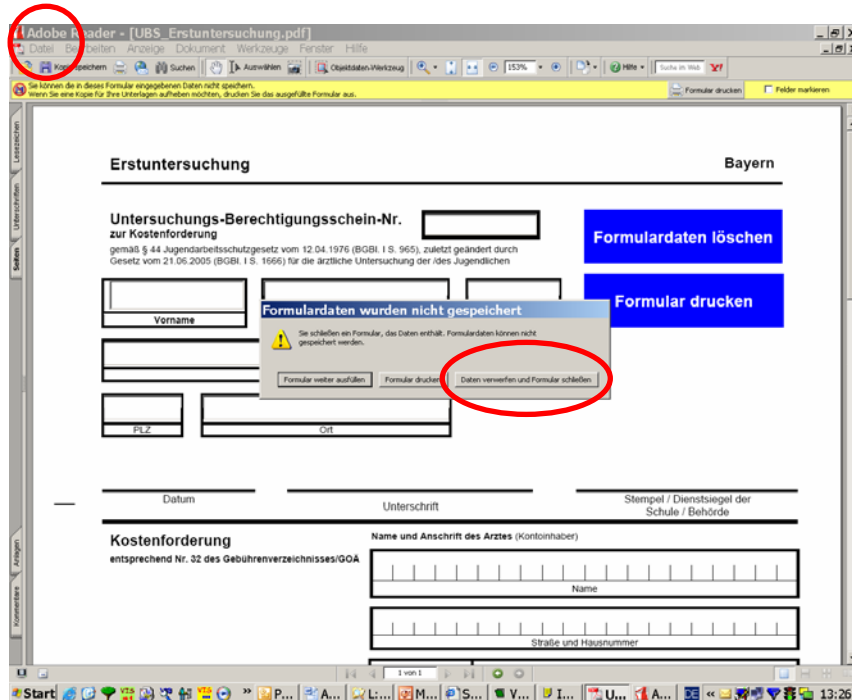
Adobe Reader - [UBS_Erstuntersuchung.pdf]
Datei Bearbeiten Anzeige Dokument Werkzeuge Fenster Hilfe
Kopie speichern Suchen Auswählen Objektdaten-Werkzeug 153% Hilfe Suche im Web
Sie können die in dieses Formular eingegebenen Daten nicht speichern.
Wenn Sie eine Kopie für Ihre Unterlagen aufheben möchten, drucken Sie das ausgefüllte Formular aus.
Formular drucken Felder markieren
Lesezeichen Unterschriften Seiten

Erstuntersuchung

Bayern

Untersuchungs-Berechtigungsschein-Nr.
zur Kostenforderung
gemäß § 44 Jugendarbeitsschutzgesetz vom 12.04.1976 (BGBl. I S. 965), zuletzt geändert durch Gesetz vom 21.06.2005 (BGBl. I S. 1666) für die ärztliche Untersuchung der /des Jugendlichen

Formulardaten löschen

Formular drucken

Vorname

Formulardaten wurden nicht gespeichert
Sie schließen ein Formular, das Daten enthält. Formulardaten können nicht gespeichert werden.
Formular weiter ausfüllen Formular drucken Daten verwerfen und Formular schließen

PLZ Ort

Datum Unterschrift Stempel / Dienstsiegel der Schule / Behörde

Kostenforderung
entsprechend Nr. 32 des Gebührenverzeichnisses/GOÄ

Name und Anschrift des Arztes (Kontoinhaber)

Name

Straße und Hausnummer

Anlagen Kommentare

1 von 1

Start P... A... L:... M... S... V... I... U... A... 13:26